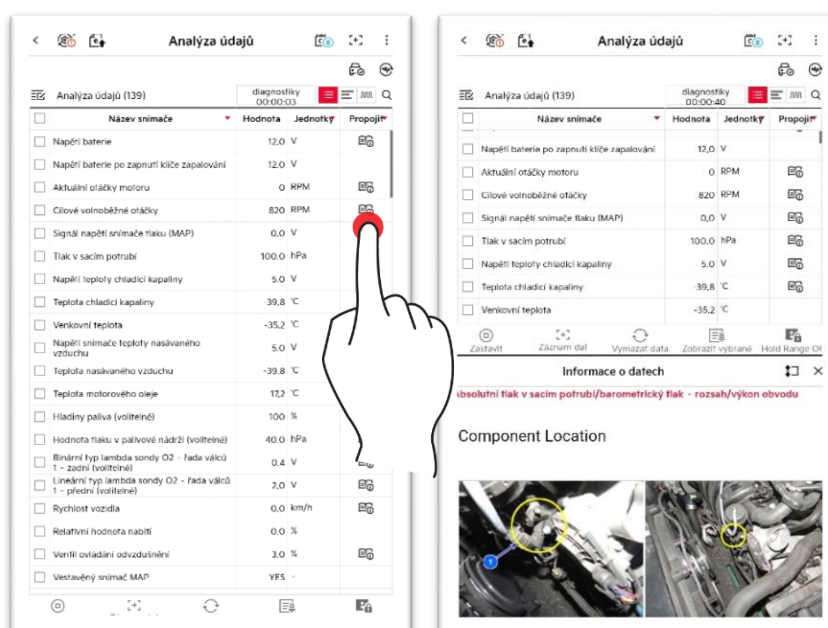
Analýza údajů

Analýza údajů (139)

diagnostiky 00:00:03

| | Název snímače | Hodnota | Jednotky | Propojit |
|---|---|---|---|---|
| | Napětí baterie | 12,0 | V | |
| | Napětí baterie po zapnutí klíče zapalování | 12,0 | V | |
| | Aktuální otáčky motoru | 0 | RPM | |
| | Cílové volnoběžné otáčky | 820 | RPM | |
| | Signál napětí snímače tlaku (MAP) | 0,0 | V | |
| | Tlak v sacím potrubí | 100,0 | hPa | |
| | Napětí teploty chladicí kapaliny | 5,0 | V | |
| | Teplota chladicí kapaliny | -39,8 | °C | |
| | Venkovní teplota | -35,2 | °C | |
| | Napětí snímače teploty nasávaného vzduchu | 5,0 | V | |
| | Teplota nasávaného vzduchu | -39,8 | °C | |
| | Teplota motorového oleje | 17,2 | °C | |
| | Hladiny paliva (volitelné) | 100 | % | |
| | Hodnota tlaku v palivové nádrži (volitelné) | 40,0 | hPa | |
| | Binární typ lambda sondy O2 - řada válců 1 - zadní (volitelné) | 0,4 | V | |
| | Lineární typ lambda sondy O2 - řada válců 1 - přední (volitelné) | 2,0 | V | |
| | Rychlost vozidla | 0,0 | km/h | |
| | Relativní hodnota nabití | 0,0 | % | |
| | Ventil ovládání odvzdušnění | 3,0 | % | |
| | Vestavěný snímač MAP | YES | - | |

Analýza údajů

Analýza údajů (139)

diagnostiky 00:00:40

| | Název snímače | Hodnota | Jednotky | Propojit |
|---|---|---|---|---|
| | Napětí baterie po zapnutí klíče zapalování | 12,0 | V | |
| | Aktuální otáčky motoru | 0 | RPM | |
| | Cílové volnoběžné otáčky | 820 | RPM | |
| | Signál napětí snímače tlaku (MAP) | 0,0 | V | |
| | Tlak v sacím potrubí | 100,0 | hPa | |
| | Napětí teploty chladicí kapaliny | 5,0 | V | |
| | Teplota chladicí kapaliny | -39,8 | °C | |
| | Venkovní teplota | -35,2 | °C | |

Zastavit Záznam dat Vymazat data Zobrazit vybrané Hold Range Of

Informace o datech

Absolutní tlak v sacím potrubí/barometrický tlak - rozsah/výkon obvodu

Component Location